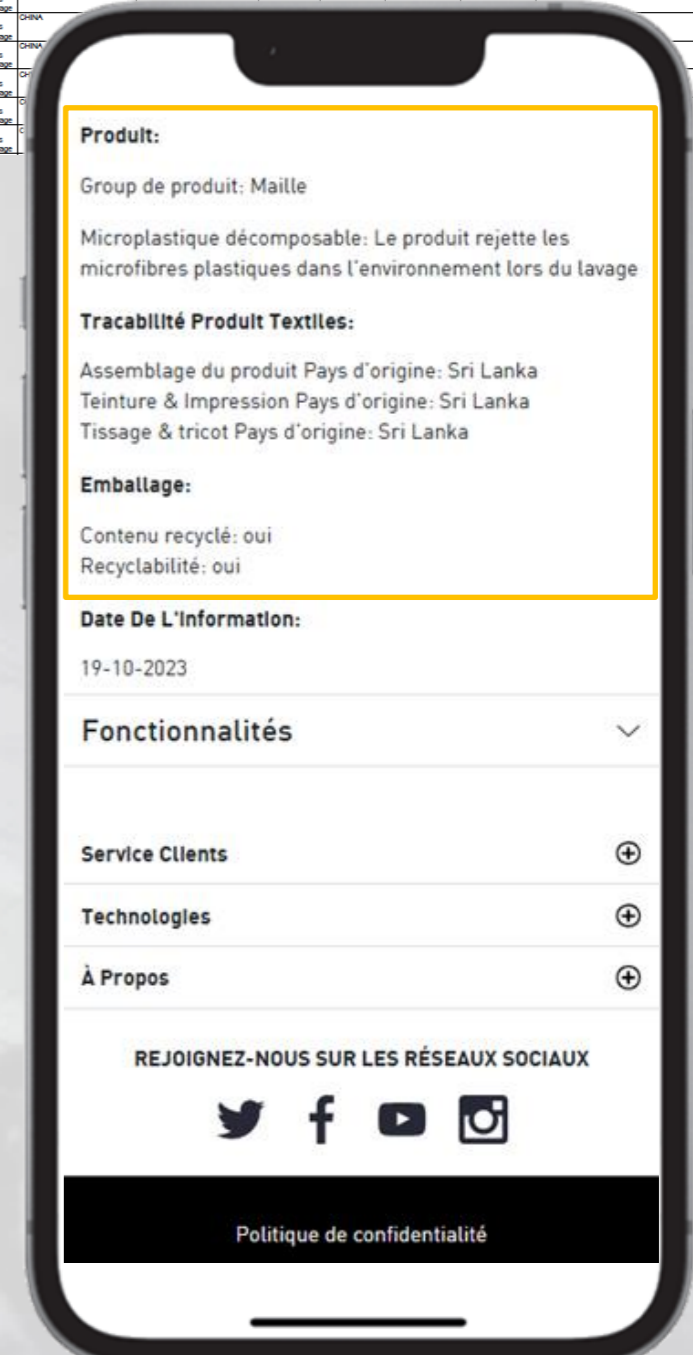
Produit:

Group de produit: Maille

Microplastique décomposable: Le produit rejette les microfibres plastiques dans l'environnement lors du lavage

Tracabilité Produit Textiles:

Assemblage du produit Pays d'origine: Sri Lanka
Teinture & Impression Pays d'origine: Sri Lanka
Tissage & tricot Pays d'origine: Sri Lanka

Emballage:

Contenu recyclé: oui
Recyclabilité: oui

Date De L'Information:

19-10-2023

Fonctionnalités

Service Clients

Technologies

À Propos

REJOIGNEZ-NOUS SUR LES RÉSEAUX SOCIAUX

Politique de confidentialité